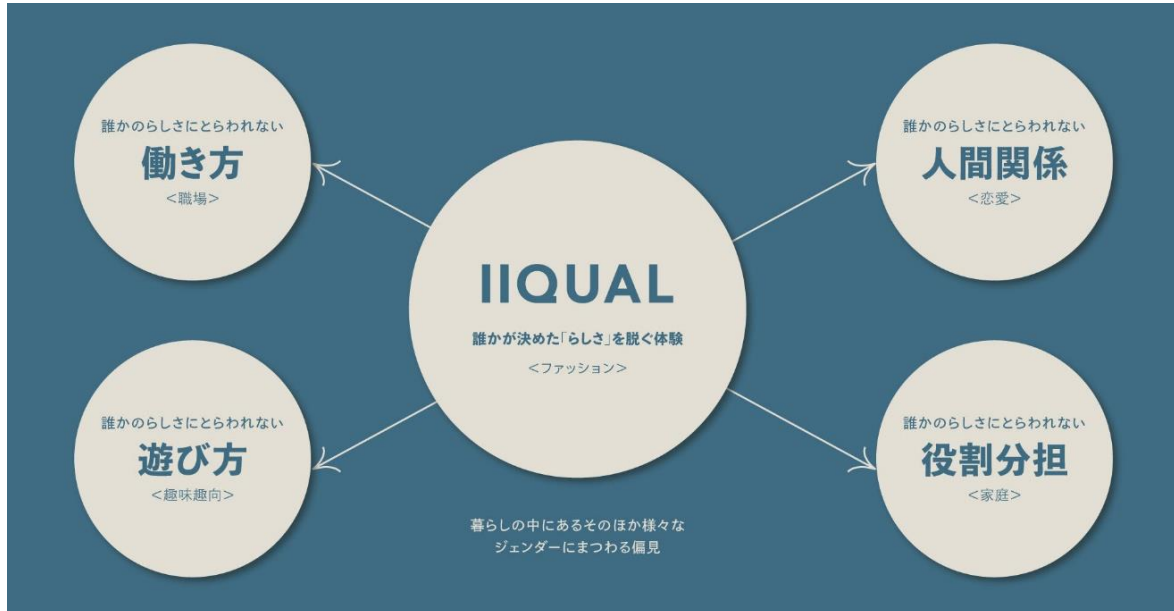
誰かのらしさにとらわれない
働き方
<職場>

誰かのらしさにとらわれない
人間関係
<恋愛>

IIQUAL
誰かが決めた「らしさ」を脱ぐ体験
<ファッション>

誰かのらしさにとらわれない
遊び方
<趣味趣向>

誰かのらしさにとらわれない
役割分担
<家庭>

暮らしの中にあるそのほか様々なジェンダーにまつわる偏見